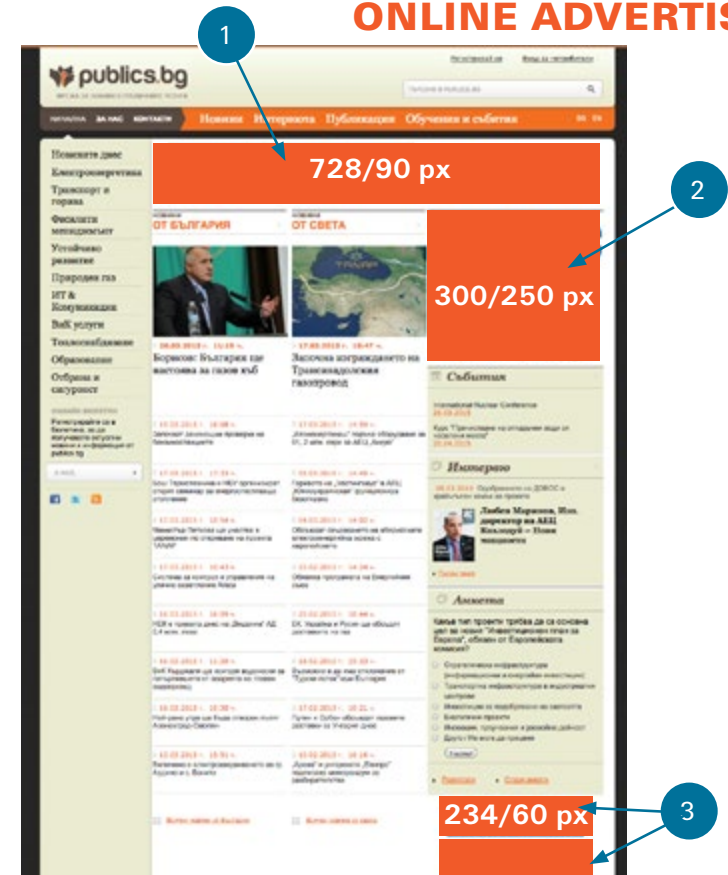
ONLINE ADVERTIS

1

publics.bg

Начало За нас Контакти Новини Интервюта Публикации Обучения и събития

Новините днес
Електроенергетика
Транспорт и горива
Фискални механизми
Устойчиво развитие
Природен газ
ИТ & Комуникации
ВиК услуги
Топлоснабдяване
Образование
Отбрана и сигурност

728/90 px

2

300/250 px

ОТ БЪЛГАРИЯ

ОТ СВЕТА

Борисов: България ще настоява за газов хъб

Започва изграждането на Трансадриатическия газопровод

Събития

Интервю

Любен Маринов, Изп. директор на АЕЦ Козлодуй – Нови мощности

Анкета

3

234/60 px